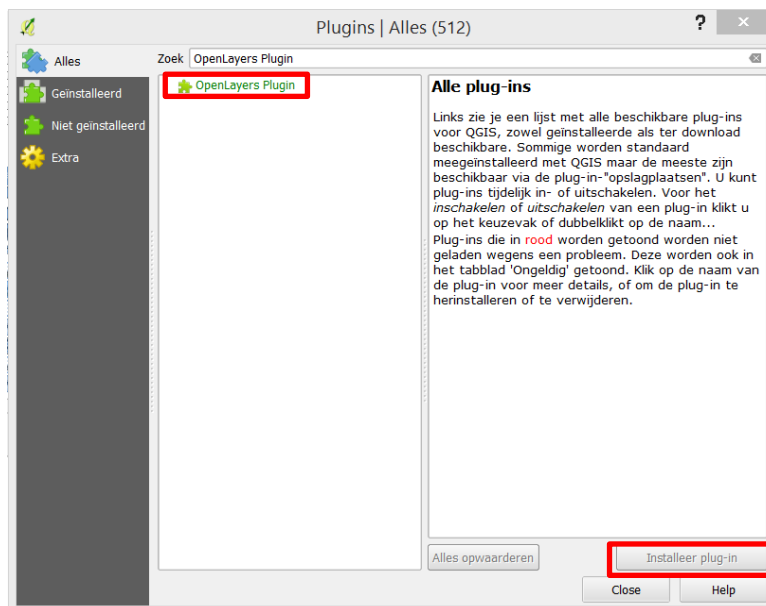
Plugins | Alles (512)

?

Alles

Geïnstalleerd

Niet geïnstalleerd

Extra

Zoek OpenLayers Plugin

OpenLayers Plugin

Alle plug-ins

Links zie je een lijst met alle beschikbare plug-ins voor QGIS, zowel geïnstalleerde als ter download beschikbare. Sommige worden standaard meegeïnstalleerd met QGIS maar de meeste zijn beschikbaar via de plug-in-"opslagplaatsen". U kunt plug-ins tijdelijk in- of uitschakelen. Voor het *inschakelen* of *uitschakelen* van een plug-in klikt u op het keuzevak of dubbelklikt op de naam...

Plug-ins die in rood worden getoond worden niet geladen wegens een probleem. Deze worden ook in het tabblad 'Ongeldig' getoond. Klik op de naam van de plug-in voor meer details, of om de plug-in te herinstalleren of te verwijderen.

Alles opwaarderen

Installeer plug-in

Close

Help